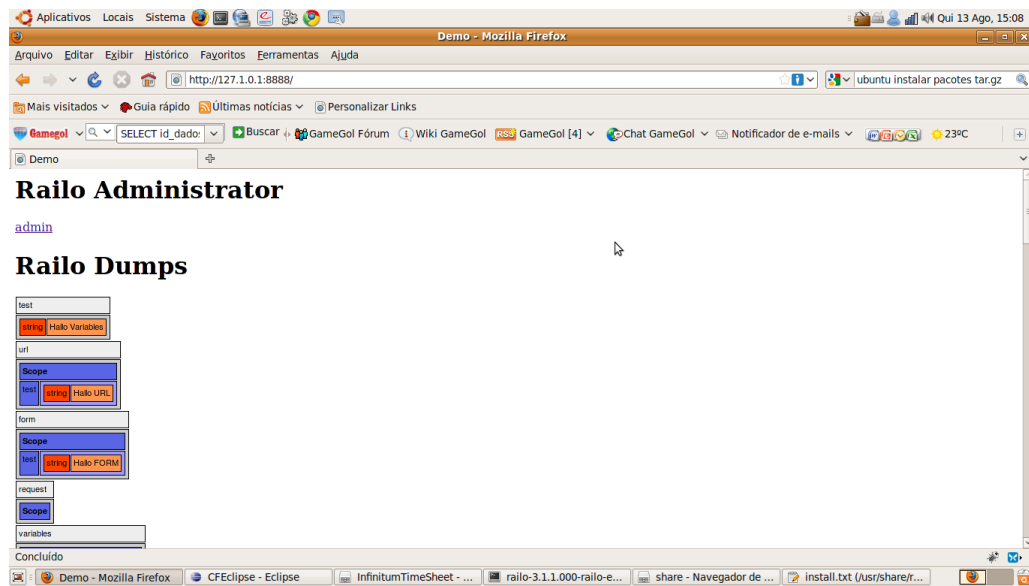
Aplicativos Locais Sistema

Qui 13 Ago, 15:08

Demo - Mozilla Firefox

Arquivo Editar Exibir Histórico Favoritos Ferramentas Ajuda

http://127.0.0.1:8888/

ubuntu instalar pacotes tar.gz

Mais visitados Guia rápido Últimas notícias Personalizar Links

Gamegol SELECT id_dado: Buscar GameGol Fórum Wiki GameGol GameGol [4] Chat GameGol Notificador de e-mails 23ºC

Demo

# Railo Administrator

admin

# Railo Dumps

test

string Hallo Variables

url

Scope

test string Hallo URL

form

Scope

test string Hallo FORM

request

Scope

variables

Concluído

Demo - Mozilla Firefox | CFEclipse - Eclipse | InfinitumTimeSheet - ... | railo-3.1.1.000-railo-e... | share - Navegador de ... | install.txt (/usr/share/r...